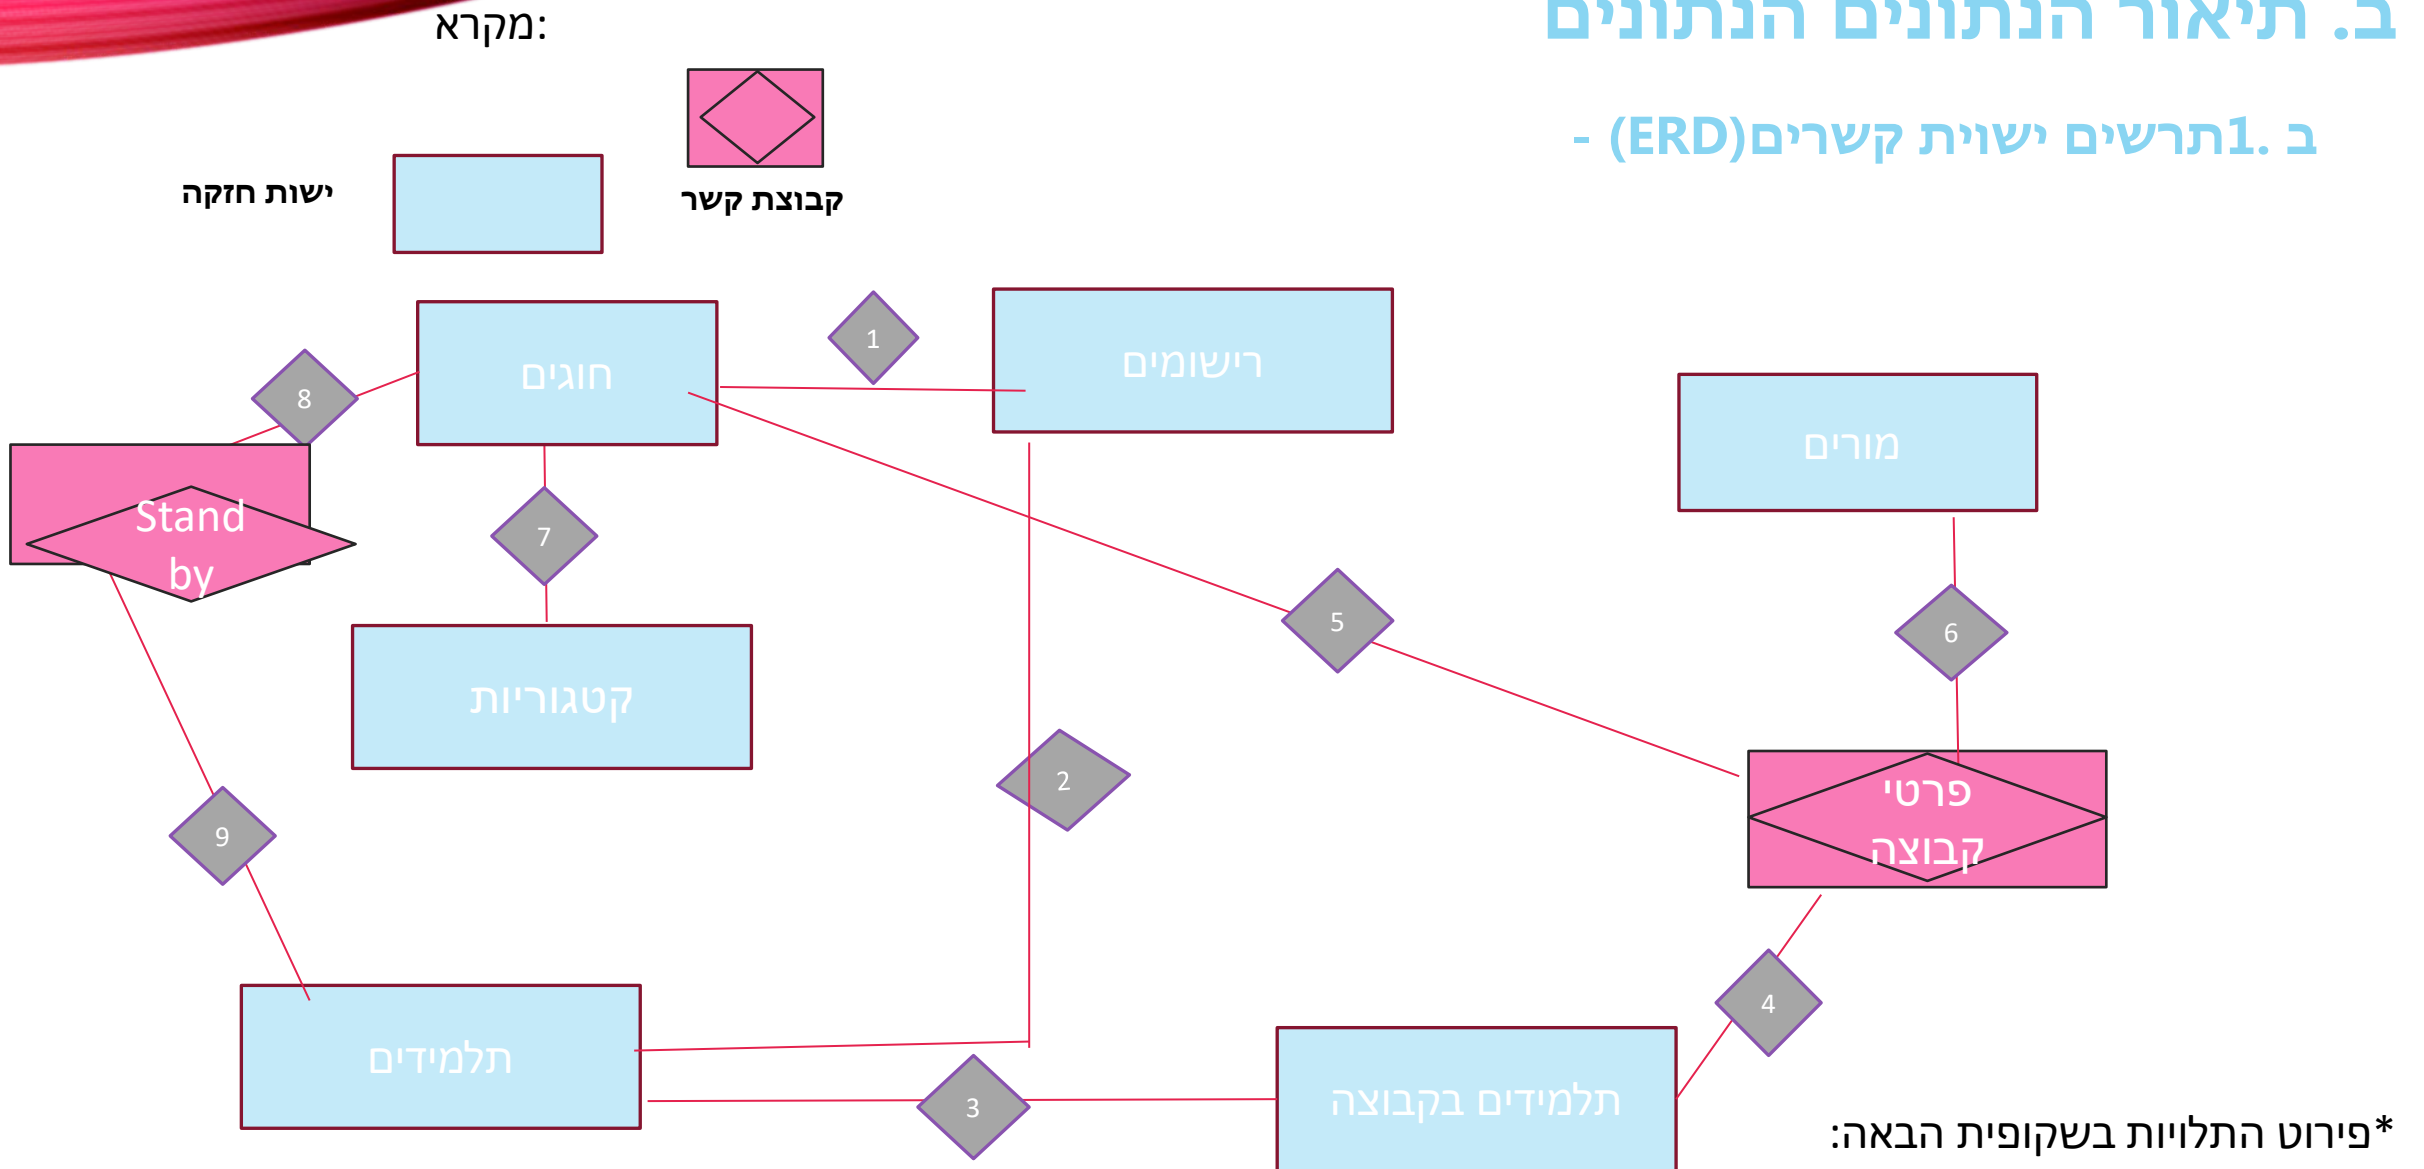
ב. תיאור הנתונים

ב .1תרשים ישוית קשרים(ERD) -

מקרא:

ישות חזקה

קבוצת קשר

חוגים

1

רישומים

מורים

8

Stand by

7

קטגוריות

5

6

2

פרטי קבוצה

9

4

תלמידים

3

תלמידים בקבוצה

*פירוט התלויות בשקופית הבאה: